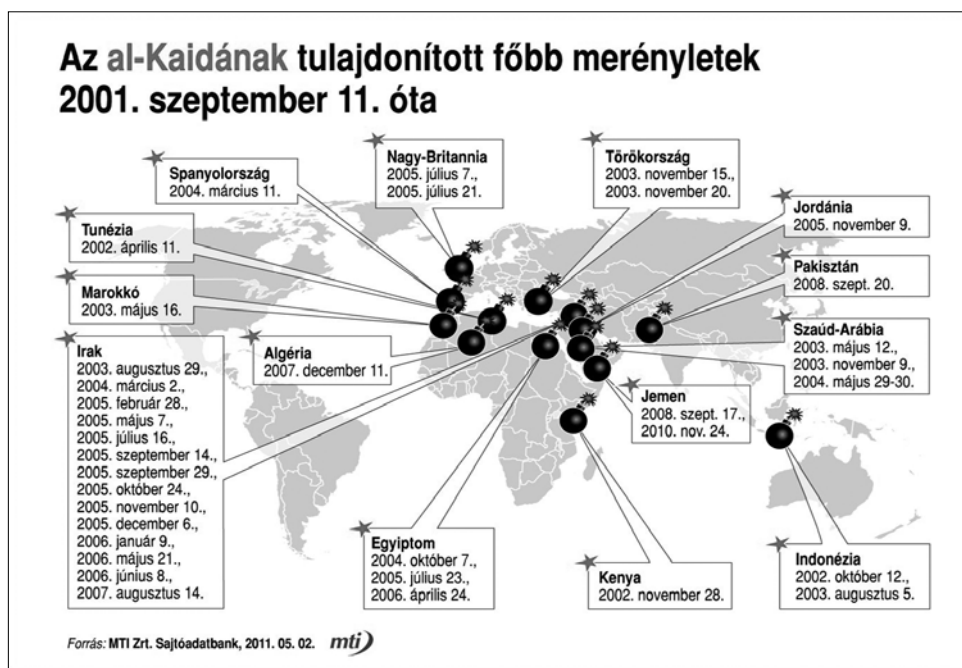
Az al-Kaidának tulajdonított főbb merényletek 2001. szeptember 11. óta

Spanyolország
2004. március 11.

Nagy-Britannia
2005. július 7.,
2005. július 21.

Törökország
2003. november 15.,
2003. november 20.

Jordánia
2005. november 9.

Tunézia
2002. április 11.

Pakisztán
2008. szept. 20.

Marokkó
2003. május 16.

Szaúd-Arábia
2003. május 12.,
2003. november 9.,
2004. május 29-30.

Irak
2003. augusztus 29.,
2004. március 2.,
2005. február 28.,
2005. május 7.,
2005. július 16.,
2005. szeptember 14.,
2005. szeptember 29.,
2005. október 24.,
2005. november 10.,
2005. december 6.,
2006. január 9.,
2006. május 21.,
2006. június 8.,
2007. augusztus 14.

Algéria
2007. december 11.

Jemen
2008. szept. 17.,
2010. nov. 24.

Egyiptom
2004. október 7.,
2005. július 23.,
2006. április 24.

Kenya
2002. november 28.

Indonézia
2002. október 12.,
2003. augusztus 5.

Forrás: MTI Zrt. Sajtóadatbank, 2011. 05. 02. mti